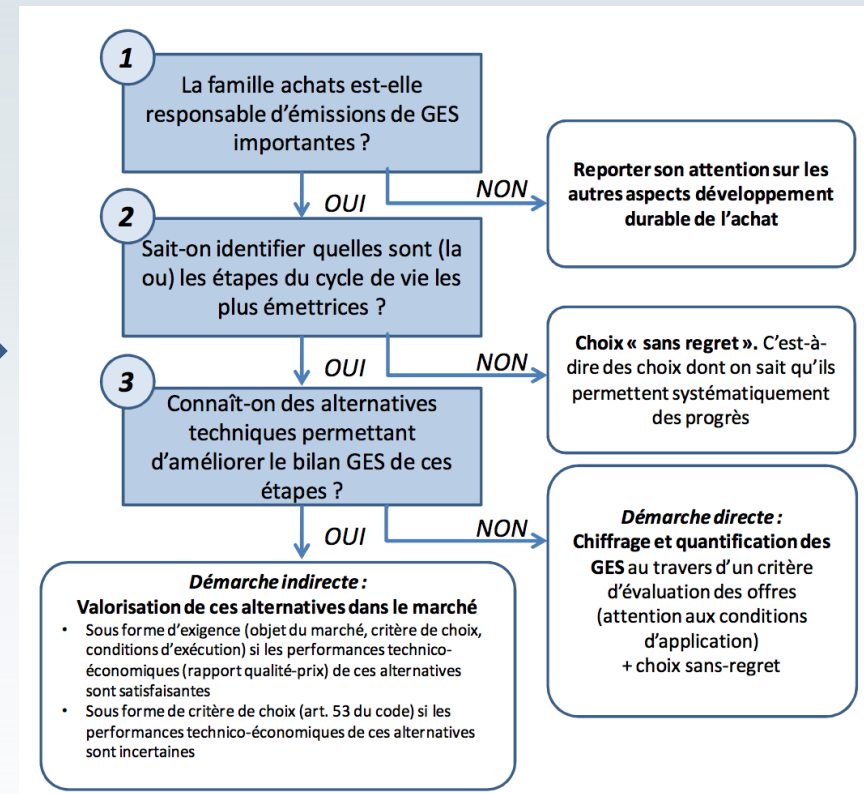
1

La famille achats est-elle responsable d'émissions de GES importantes ?

NON

Reporter son attention sur les autres aspects développement durable de l'achat

OUI

2

Sait-on identifier quelles sont (la ou) les étapes du cycle de vie les plus émettrices ?

NON

Choix « sans regret ». C'est-à-dire des choix dont on sait qu'ils permettent systématiquement des progrès

OUI

3

Connaît-on des alternatives techniques permettant d'améliorer le bilan GES de ces étapes ?

NON

Démarche directe :
Chiffrage et quantification des GES au travers d'un critère d'évaluation des offres (attention aux conditions d'application)
+ choix sans-regret

OUI

Démarche indirecte :
Valorisation de ces alternatives dans le marché

- Sous forme d'exigence (objet du marché, critère de choix, conditions d'exécution) si les performances technico-économiques (rapport qualité-prix) de ces alternatives sont satisfaisantes
- Sous forme de critère de choix (art. 53 du code) si les performances technico-économiques de ces alternatives sont incertaines